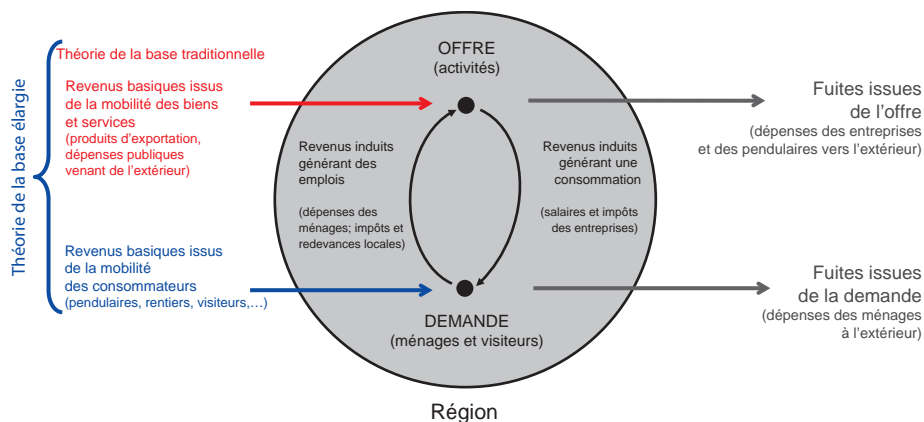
Théorie de la base élargie

Théorie de la base traditionnelle

Revenus basiques issus de la mobilité des biens et services
(produits d'exportation, dépenses publiques venant de l'extérieur)

Revenus basiques issus de la mobilité des consommateurs
(pendulaires, rentiers, visiteurs,…)

OFFRE
(activités)

Revenus induits générant des emplois

(dépenses des ménages; impôts et redevances locales)

Revenus induits générant une consommation

(salaires et impôts des entreprises)

DEMANDE
(ménages et visiteurs)

Région

Fuites issues de l'offre
(dépenses des entreprises et des pendulaires vers l'extérieur)

Fuites issues de la demande
(dépenses des ménages à l'extérieur)